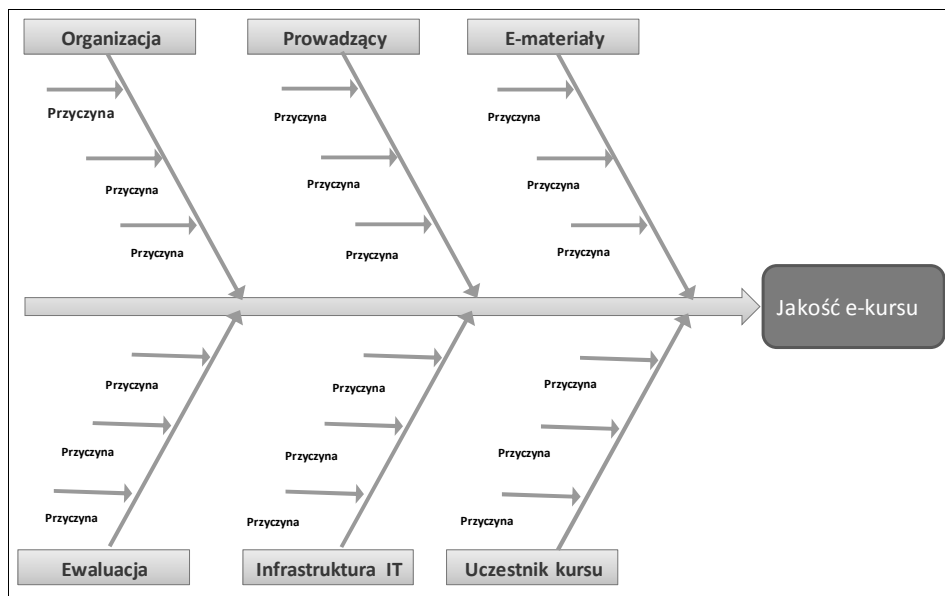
Organizacja

Przyczyna

Przyczyna

Przyczyna

Prowadzący

Przyczyna

Przyczyna

Przyczyna

E-materiały

Przyczyna

Przyczyna

Przyczyna

Jakość e-kursu

Przyczyna

Przyczyna

Przyczyna

Ewaluacja

Przyczyna

Przyczyna

Przyczyna

Infrastruktura IT

Przyczyna

Przyczyna

Przyczyna

Uczestnik kursu